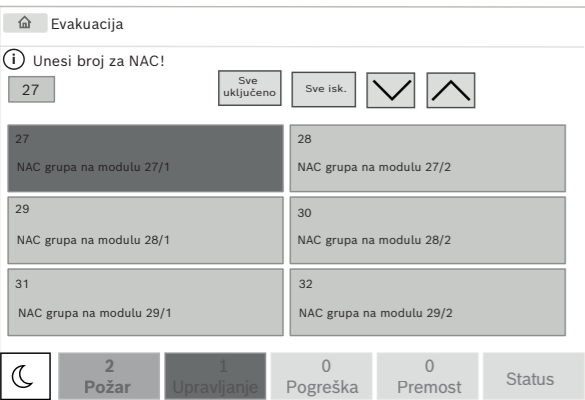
Evakuacija

Unesi broj za NAC!

27

Sve uključeno

Sve isk.

27
NAC grupa na modulu 27/1

28
NAC grupa na modulu 27/2

29
NAC grupa na modulu 28/1

30
NAC grupa na modulu 28/2

31
NAC grupa na modulu 29/1

32
NAC grupa na modulu 29/2

2
Požar

1
Upravljanje

0
Pogreška

0
Premost

Status